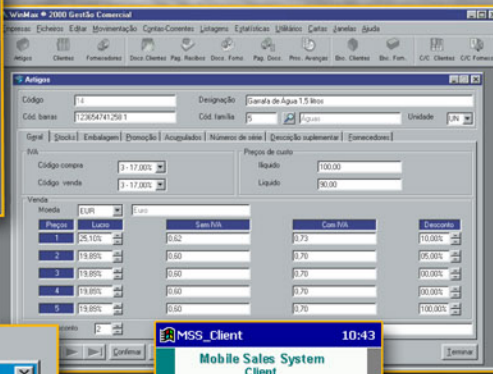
WinMax ® 2000 Gestão Comercial

Empresas Ficheiros Editar Movimentação Contas-Correntes Listagens Estatísticas Utilitários Cartas Janelas Ajuda

Artigos Clientes Fornecedores Docs Clientes Pag. Recibos Docs. Forn. Pag. Docs. Proc. Avanção Blo. Clientes Blo. Forn. C/C Clientes C/C Fornece

Artigos

Código 14 Designação Garrafa de Água 1.5 litros

Cód. barras 1236547412581 Cód. família 5 Águas Unidade UN

Geral Stocks Embalagem Promoção Acumulados Números de série Descrição suplementar Fornecedores

IVA
Código compra 3 - 17,00%
Código venda 3 - 17,00%

Preços de custo
Ilíquido 100,00
Líquido 90,00

Venda
Moeda EUR Euro

| Preços | Lucros | Sem IVA | Com IVA | Desconto |
|---|---|---|---|---|
| 1 | 25,10% | 0,62 | 0,73 | 10,00% |
| 2 | 19,85% | 0,60 | 0,70 | 05,00% |
| 3 | 19,85% | 0,60 | 0,70 | 00,00% |
| 4 | 19,85% | 0,60 | 0,70 | 00,00% |
| 5 | 19,85% | 0,60 | 0,70 | 100,00% |

conto 2

Confirmar

Terminar

MSS_Client 10:43

Mobile Sales System
Client